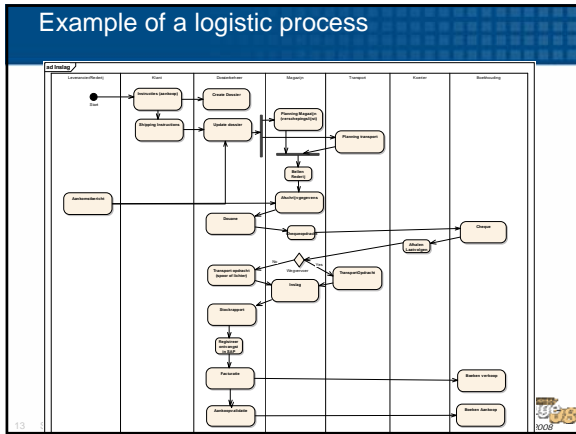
Example of a logistic process

ad Inslag

Leverancier/Rederij | Klant | Dossierbeheer | Magazijn | Transport | Douane | Boekhouding

Start

Instructies (aankoop)

Create Dossier

Shipping Instructions

Update dossier

Planning Magazijn (verzekeringsgelijk)

Planning transport

Bellen Rederij

Aankomstbericht

Afschrijvgegevens

Douane

Dossierupdate

Cheque

Afhalen Lastbrieven

Wegnemen

Transport opdracht (opaar of lichter)

Transport Opdracht

Inslag

Stockrapport

Registreer ontvangst in ERP

Facturatie

Boeken verkoop

Aankoopfacturatie

Boeken Aankoop

13

2008